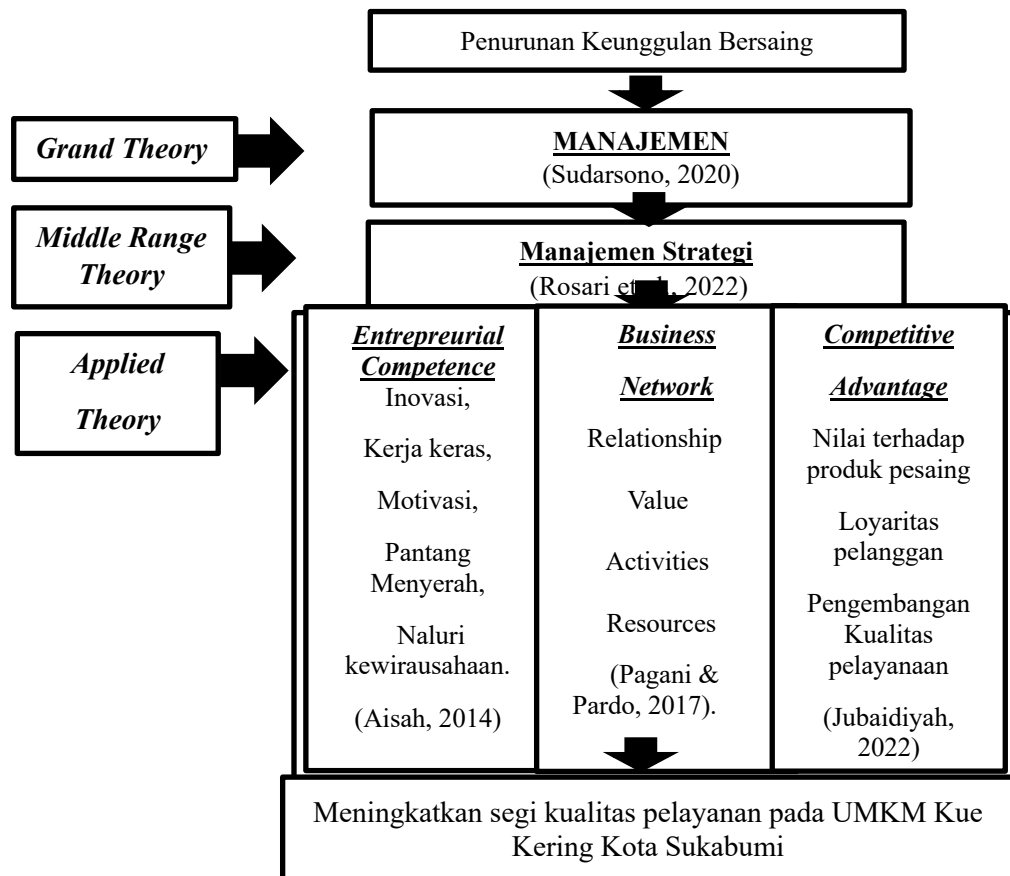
Penurunan Keunggulan Bersaing

Grand Theory

MANAJEMEN
(Sudarsono, 2020)

Middle Range Theory

Manajemen Strategi
(Rosari et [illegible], 2022)

Applied Theory

Entrepreurial Competence
Inovasi,
Kerja keras,
Motivasi,
Pantang Menyerah,
Naluri kewirausahaan.
(Aisah, 2014)

Business Network
Relationship
Value
Activities
Resources
(Pagani & Pardo, 2017).

Competitive Advantage
Nilai terhadap produk pesaing
Loyaritas pelanggan
Pengembangan Kualitas pelayanaan
(Jubaidiyah, 2022)

Meningkatkan segi kualitas pelayanan pada UMKM Kue Kering Kota Sukabumi